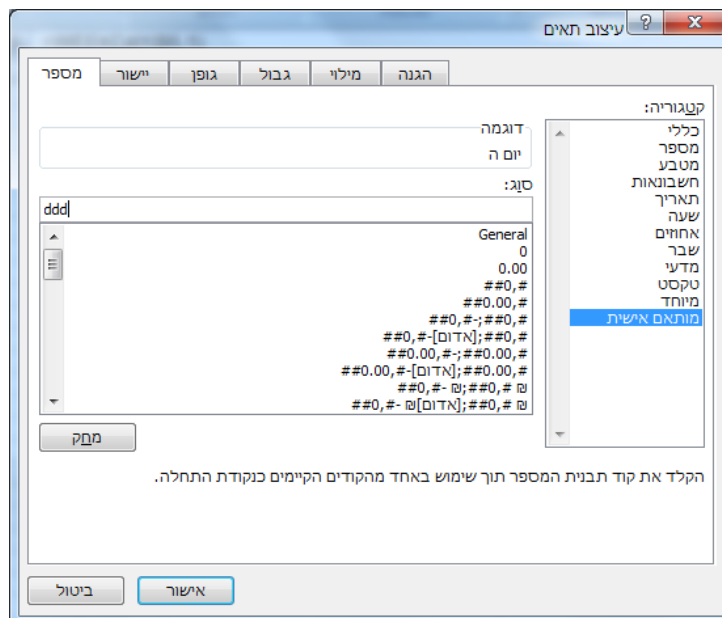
עיצוב תאים ? X

מספר | יישור | גופן | גבול | מילוי | הגנה

קטגוריה:
כללי
מספר
מטבע
חשבונאות
תאריך
שעה
אחוזים
שבר
מדעי
טקסט
מיוחד
מותאם אישית

דוגמה
יום ה

סוג:
ddd

General
0
0.00
#,##0
#,##0.00
#,##0;-#,##0
#,##0;[אדום]-#,##0
#,##0.00;-#,##0.00
#,##0.00;[אדום]-#,##0.00
₪ #,##0;₪ -#,##0
₪ #,##0;[אדום]₪ -#,##0

מחק

הקלד את קוד תבנית המספר תוך שימוש באחד מהקודים הקיימים כנקודת התחלה.

אישור | ביטול